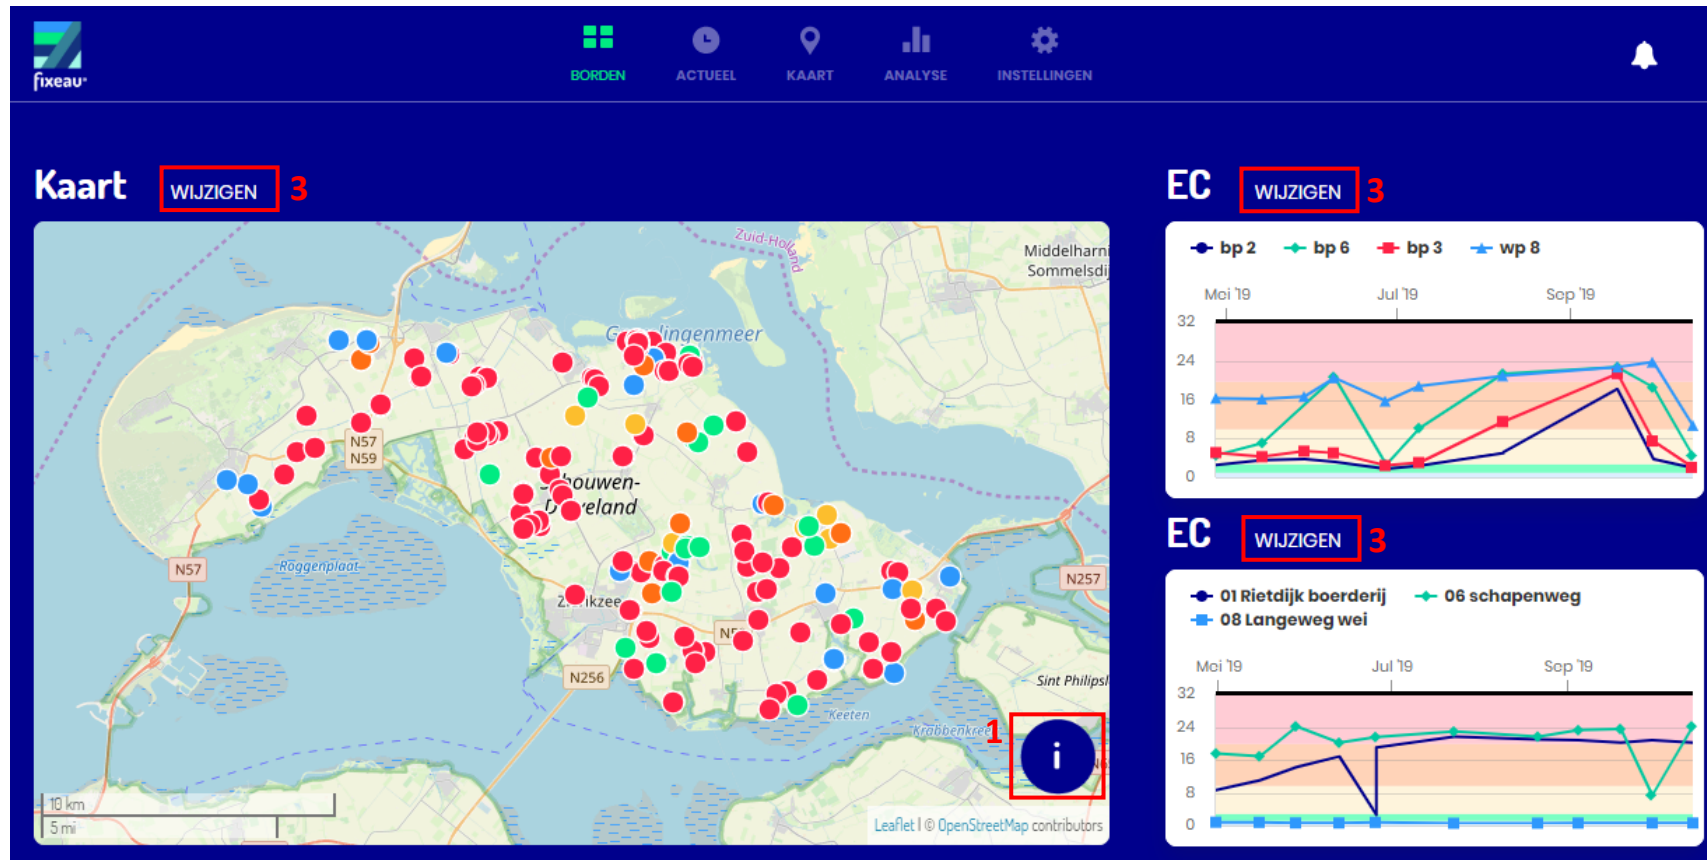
fixeau

BORDEN ACTUEEL KAART ANALYSE INSTELLINGEN

Kaart WIJZIGEN 3

EC WIJZIGEN 3

Zuid-Holland
Middelharnis
Sommelsdijk
Grevelingenmeer
N57
N59
Schouwen-Duiveland
Roggenplaat
N57
N257
Zierikzee
N256
Sint Philipsland
Keeten
Krabbenkreek
1
i
10 km
5 mi
Leaflet | © OpenStreetMap contributors

bp 2 bp 6 bp 3 wp 8

Mei '19 Jul '19 Sep '19
32
24
16
8
0

EC WIJZIGEN 3

01 Rietdijk boerderij 06 schapenweg
08 Langeweg wei

Mei '19 Jul '19 Sep '19
32
24
16
8
0